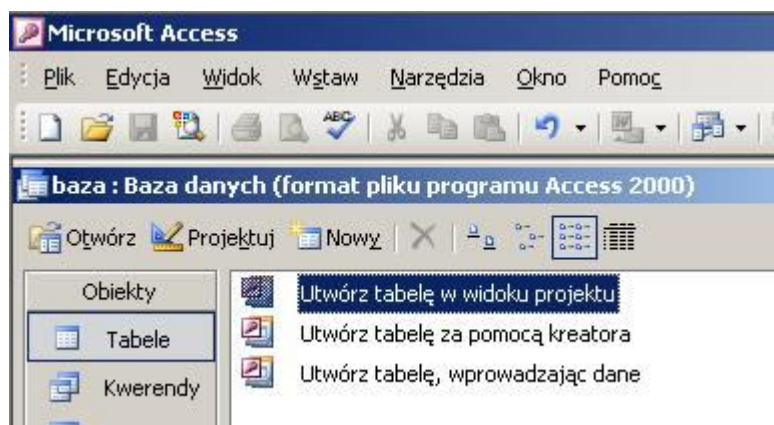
Microsoft Access

Plik Edycja Widok Wstaw Narzędzia Okno Pomoc

baza : Baza danych (format pliku programu Access 2000)

Otwórz Projektuj Nowy

Obiekty

Tabele

Kwerendy

Utwórz tabelę w widoku projektu

Utwórz tabelę za pomocą kreatora

Utwórz tabelę, wprowadzając dane